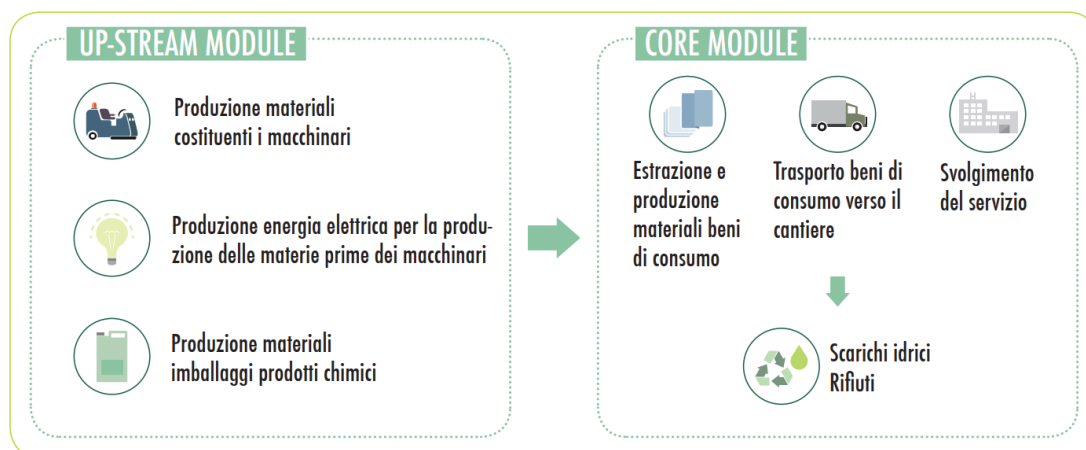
UP-STREAM MODULE

Produzione materiali costituenti i macchinari

Produzione energia elettrica per la produzione delle materie prime dei macchinari

Produzione materiali imballaggi prodotti chimici

CORE MODULE

Estrazione e produzione materiali beni di consumo

Trasporto beni di consumo verso il cantiere

Svolgimento del servizio

Scarichi idrici
Rifiuti